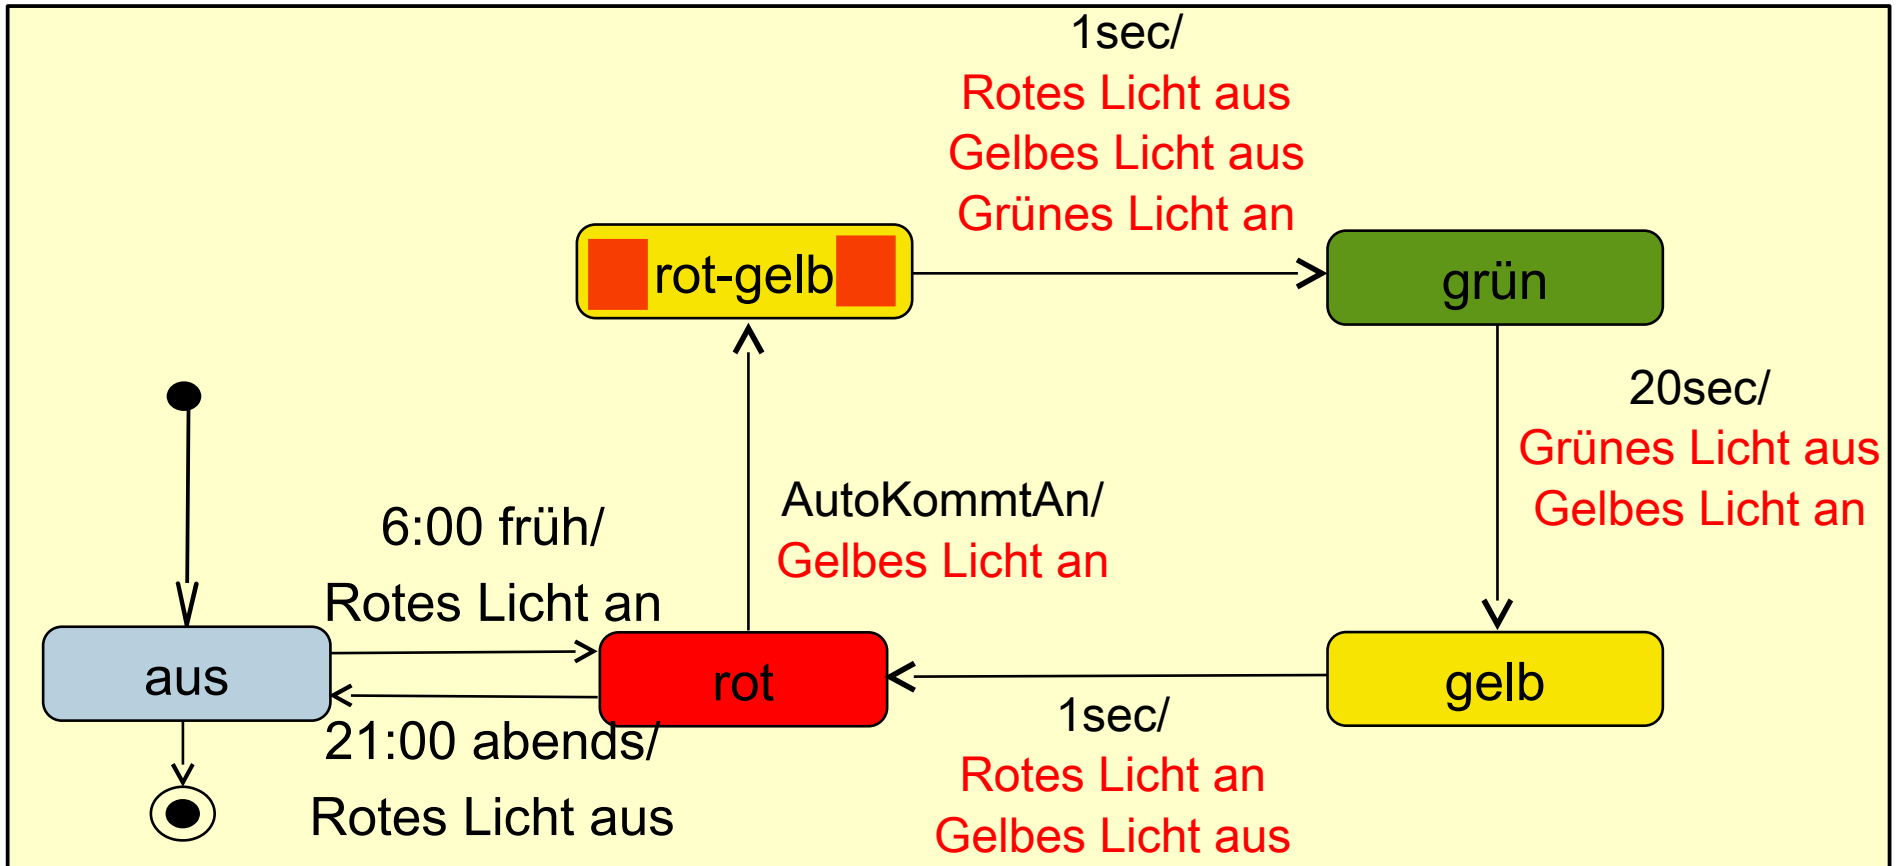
1sec/
Rotes Licht aus
Gelbes Licht aus
Grünes Licht an

rot-gelb

grün

20sec/
Grünes Licht aus
Gelbes Licht an

AutoKommtAn/
Gelbes Licht an

6:00 früh/
Rotes Licht an

aus

rot

gelb

21:00 abends/
Rotes Licht aus

1sec/
Rotes Licht an
Gelbes Licht aus